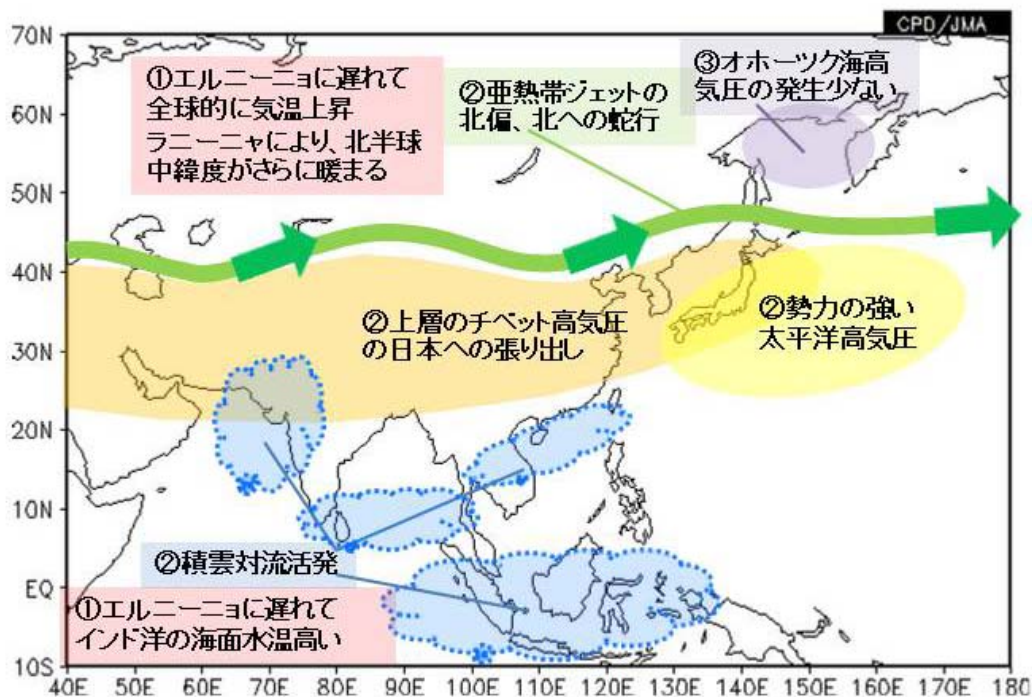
CPD/JMA

①エルニーニョに遅れて全球的に気温上昇
ラニーニャにより、北半球中緯度がさらに暖まる

②亜熱帯ジェットの北偏、北への蛇行

③オホーツク海高気圧の発生少ない

②上層のチベット高気圧の日本への張り出し

②勢力の強い太平洋高気圧

②積雲対流活発

①エルニーニョに遅れてインド洋の海面水温高い

70N
60N
50N
40N
30N
20N
10N
EQ
10S

40E 50E 60E 70E 80E 90E 100E 110E 120E 130E 140E 150E 160E 170E 180